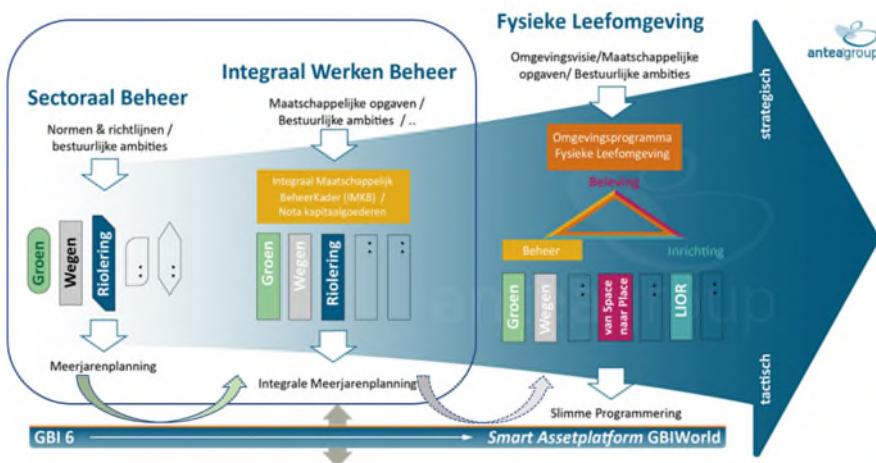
Fysieke Leefomgeving

anteagroup

Sectoraal Beheer

Normen & richtlijnen / bestuurlijke ambities

Groen

Wegen

Riolering

:

:

Meerjarenplanning

Integraal Werken Beheer

Maatschappelijke opgaven / Bestuurlijke ambities / ..

Integraal Maatschappelijk BeheerKader (IMKB) / Nota kapitaalgoederen

Groen

Wegen

Riolering

:

:

Integrale Meerjarenplanning

Omgevingsvisie/Maatschappelijke opgaven/ Bestuurlijke ambities

Omgevingsprogramma Fysieke Leefomgeving

Beleving

Beheer

Inrichting

Groen

Wegen

:

van Space naar Place

:

LIOR

:

Slimme Programmering

strategisch

tactisch

GBI 6

Smart Assetplatform GBIWorld